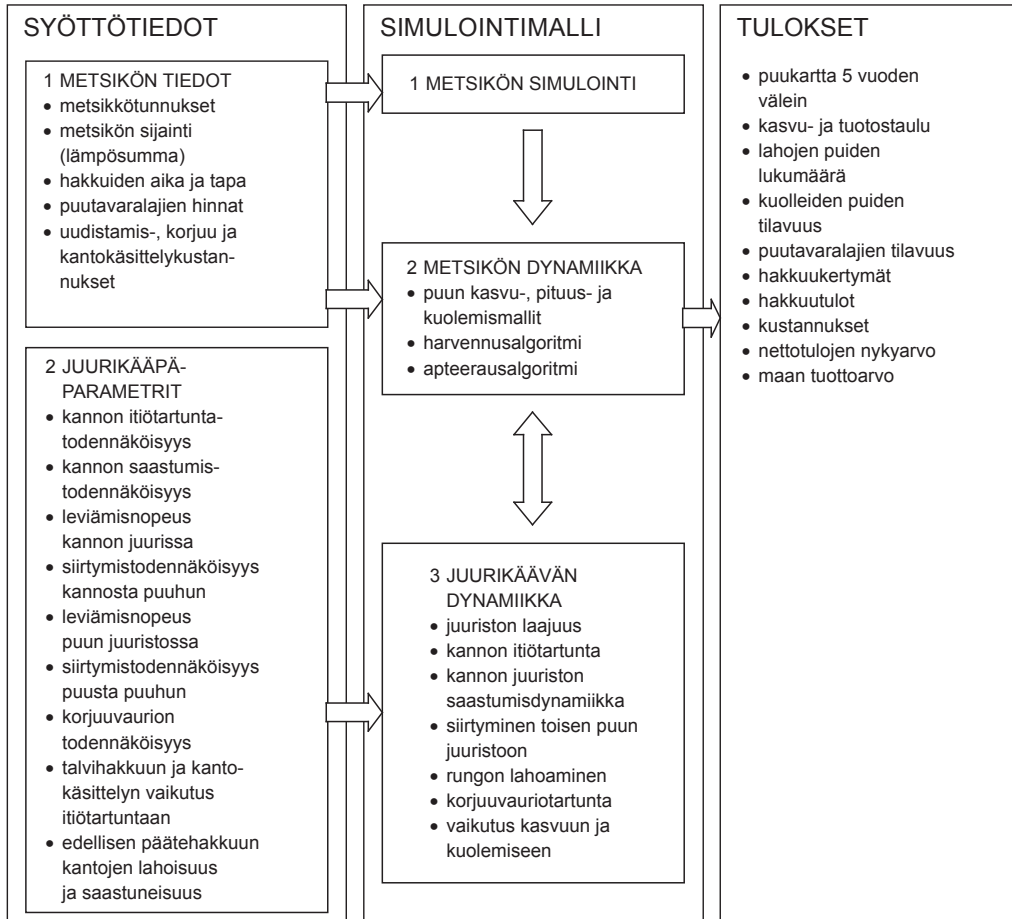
SYÖTTÖTIEDOT

1 METSIKÖN TIEDOT
• metsikkötunnukset
• metsikön sijainti (lämpösumma)
• hakkuiden aika ja tapa
• puutavaralajien hinnat
• uudistamis-, korjuu ja kantokäsittelykustannukset

2 JUURIKÄÄPÄPARAMETRIT
• kannon itiötartuntatodennäköisyys
• kannon saastumistodennäköisyys
• leviämisnopeus kannon juurissa
• siirtymistodennäköisyys kannosta puuhun
• leviämisnopeus puun juuristossa
• siirtymistodennäköisyys puusta puuhun
• korjuuvaurion todennäköisyys
• talvihakkuun ja kantokäsittelyn vaikutus itiötartuntaan
• edellisen päätehakkuun kantojen lahoisuus ja saastuneisuus

SIMULOINTIMALLI

1 METSIKÖN SIMULOINTI

2 METSIKÖN DYNAMIIKKA
• puun kasvu-, pituus- ja kuolemismallit
• harvennusalgoritmi
• apteerausalgoritmi

3 JUURIKÄÄVÄN DYNAMIIKKA
• juuriston laajuus
• kannon itiötartunta
• kannon juuriston saastumisdynamiikka
• siirtyminen toisen puun juuristoon
• rungon lahoaminen
• korjuuvauriotartunta
• vaikutus kasvuun ja kuolemiseen

TULOKSET
• puukartta 5 vuoden välein
• kasvu- ja tuotostaulu
• lahojen puiden lukumäärä
• kuolleiden puiden tilavuus
• puutavaralajien tilavuus
• hakkuukertymät
• hakkuutulot
• kustannukset
• nettotulojen nykyarvo
• maan tuottoarvo